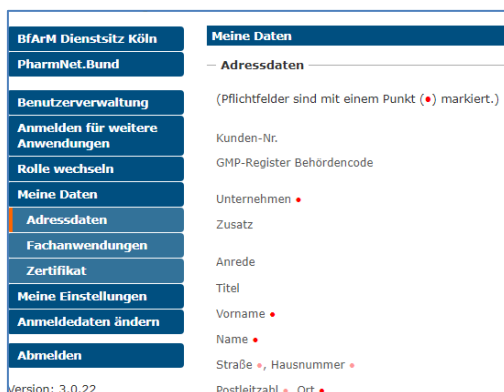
BfArM Dienstsitz Köln
PharmNet.Bund
Benutzerverwaltung
Anmelden für weitere Anwendungen
Rolle wechseln
Meine Daten
Adressdaten
Fachanwendungen
Zertifikat
Meine Einstellungen
Anmeldedaten ändern
Abmelden
Version: 3.0.22

Meine Daten
Adressdaten
(Pflichtfelder sind mit einem Punkt (•) markiert.)
Kunden-Nr.
GMP-Register Behördencode
Unternehmen •
Zusatz
Anrede
Titel
Vorname •
Name •
Straße •, Hausnummer •
Postleitzahl •, Ort •